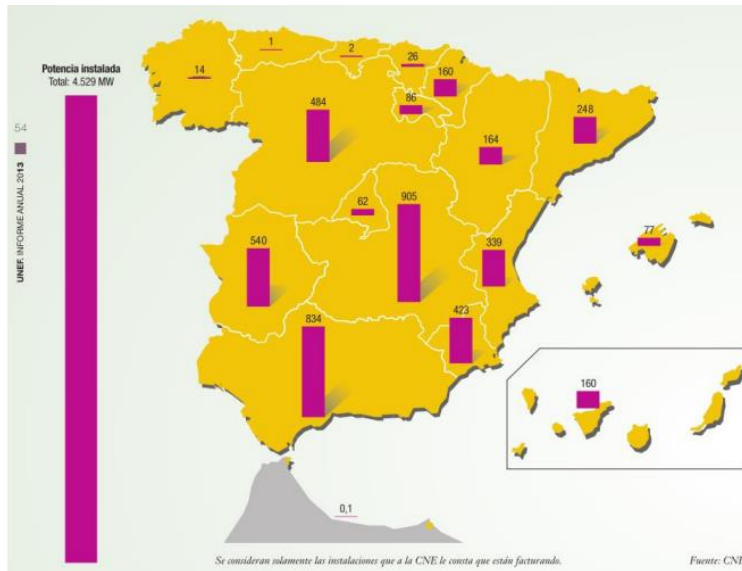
Potencia instalada
Total: 4.529 MW

54
UNEF. INFORME ANUAL 2013

14
1
2
26
160
86
484
248
164
62
905
77
540
339
834
423
160
0,1

Se consideran solamente las instalaciones que a la CNE le consta que están facturando.

Fuente: CNE